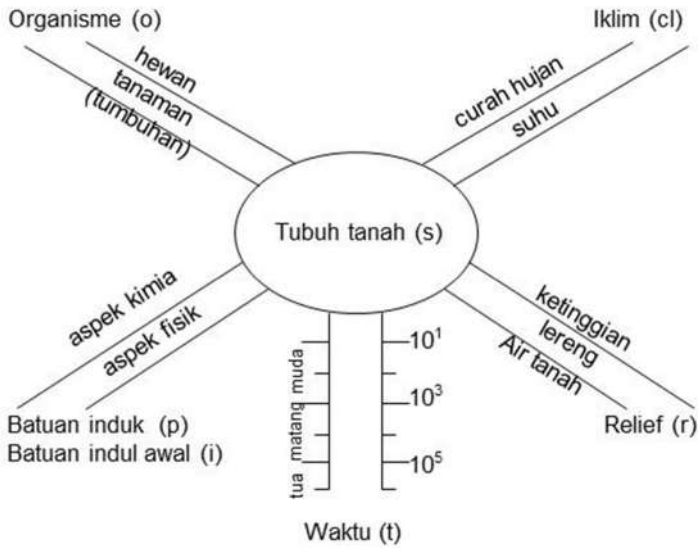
Organisme (o)

hewan

tanaman

(tumbuhan)

Iklim (cl)

curah hujan

suhu

Tubuh tanah (s)

aspek kimia

aspek fisik

Batuan induk (p)

Batuan indul awal (i)

muda

matang

tua

$10^1$

$10^3$

$10^5$

Waktu (t)

ketinggian

lereng

Air tanah

Relief (r)